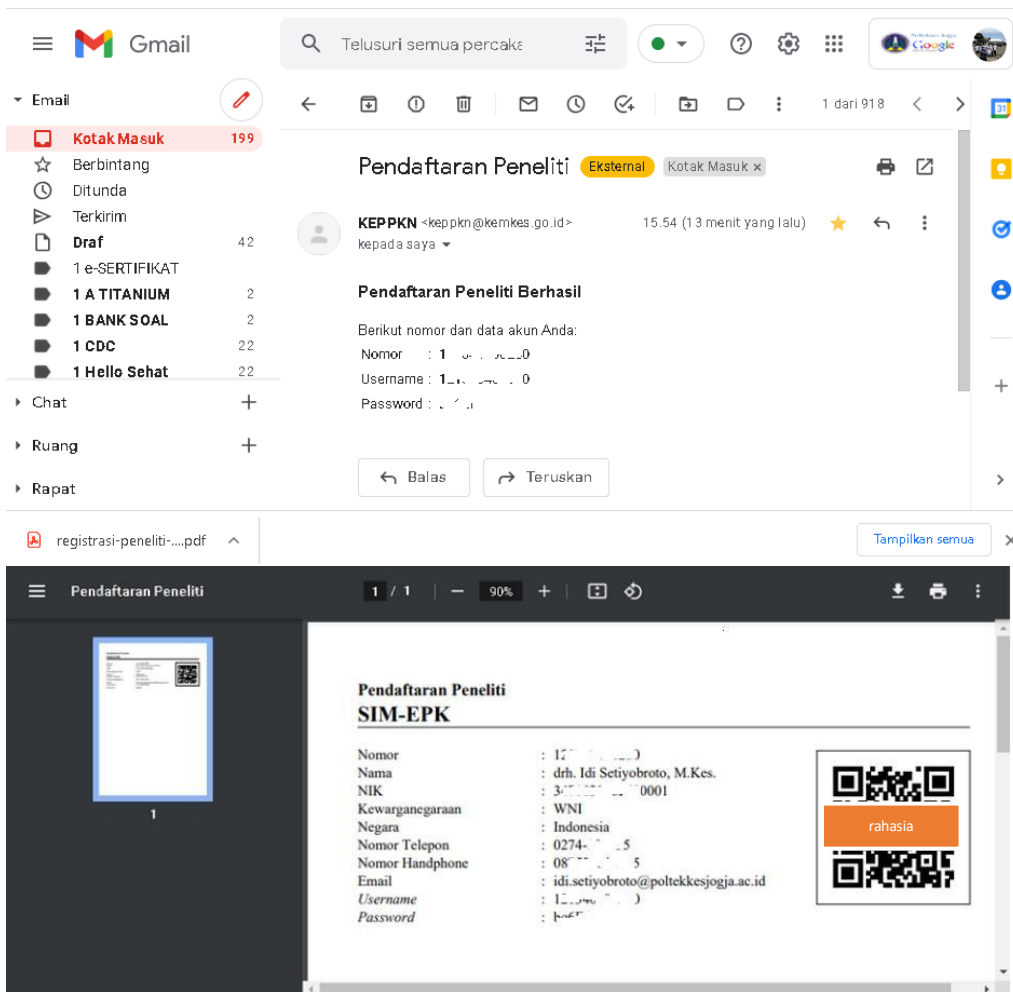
Gmail

Telusuri semua percaka

Email

Kotak Masuk 199
Berbintang
Ditunda
Terkirim
Draf 42
1 e-SERTIFIKAT
1 A TITANIUM 2
1 BANK SOAL 2
1 CDC 22
1 Hello Sehat 22

Chat
Ruang
Rapat

1 dari 918

Pendaftaran Peneliti Eksternal Kotak Masuk ×

KEPPKN <keppkn@kemkes.go.id> 15.54 (13 menit yang lalu)
kepada saya

Pendaftaran Peneliti Berhasil

Berikut nomor dan data akun Anda:
Nomor : 1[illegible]
Username : 1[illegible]
Password : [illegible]

Balas Teruskan

registrasi-peneliti-....pdf

Tampilkan semua

Pendaftaran Peneliti 1 / 1 90%

1

Pendaftaran Peneliti
SIM-EPK

| | |
|---|---|
| Nomor | : 1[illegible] |
| Nama | : drh. Idi Setiyobroto, M.Kes. |
| NIK | : 3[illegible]0001 |
| Kewarganegaraan | : WNI |
| Negara | : Indonesia |
| Nomor Telepon | : 0274-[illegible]5 |
| Nomor Handphone | : 08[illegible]5 |
| Email | : idi.setiyobroto@poltekkesjogja.ac.id |
| Username | : 1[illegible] |
| Password | : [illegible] |

rahasia